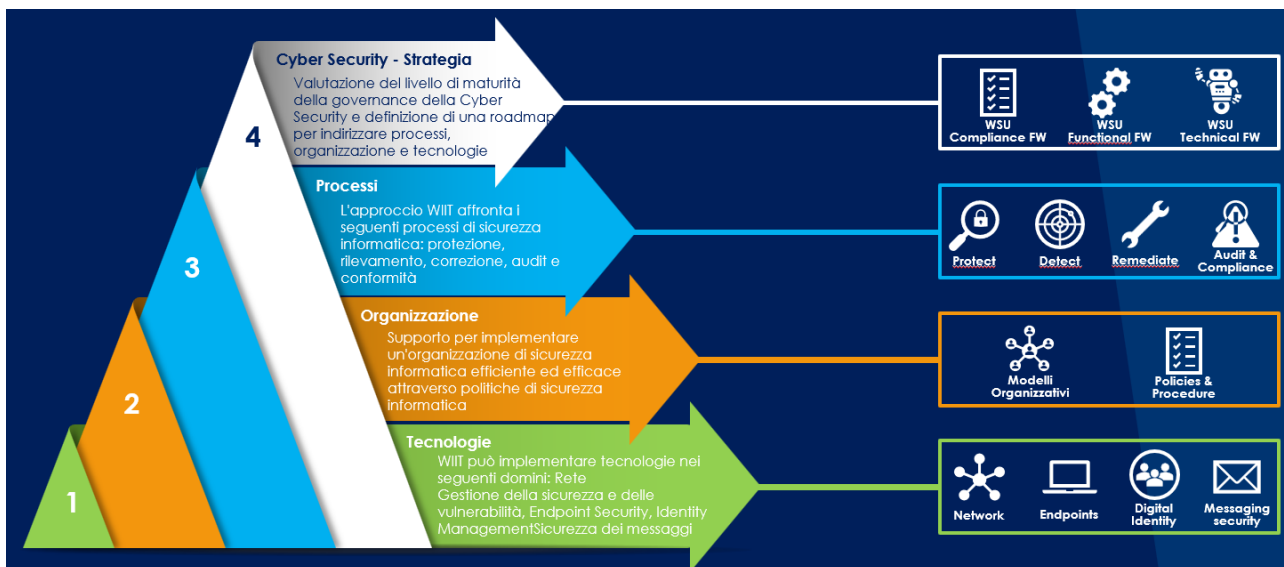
4

Cyber Security - Strategia

Valutazione del livello di maturità della governance della Cyber Security e definizione di una roadmap per indirizzare processi, organizzazione e tecnologie

3

Processi

L'approccio WIIT affronta i seguenti processi di sicurezza informatica: protezione, rilevamento, correzione, audit e conformità

2

Organizzazione

Supporto per implementare un'organizzazione di sicurezza informatica efficiente ed efficace attraverso politiche di sicurezza informatica

1

Tecnologie

WIIT può implementare tecnologie nei seguenti domini: Rete Gestione della sicurezza e delle vulnerabilità, Endpoint Security, Identity ManagementSicurezza dei messaggi

WSU Compliance FW

WSU Functional FW

WSU Technical FW

Protect

Detect

Remediate

Audit & Compliance

Modelli Organizzativi

Policies & Procedure

Network

Endpoints

Digital Identity

Messaging security